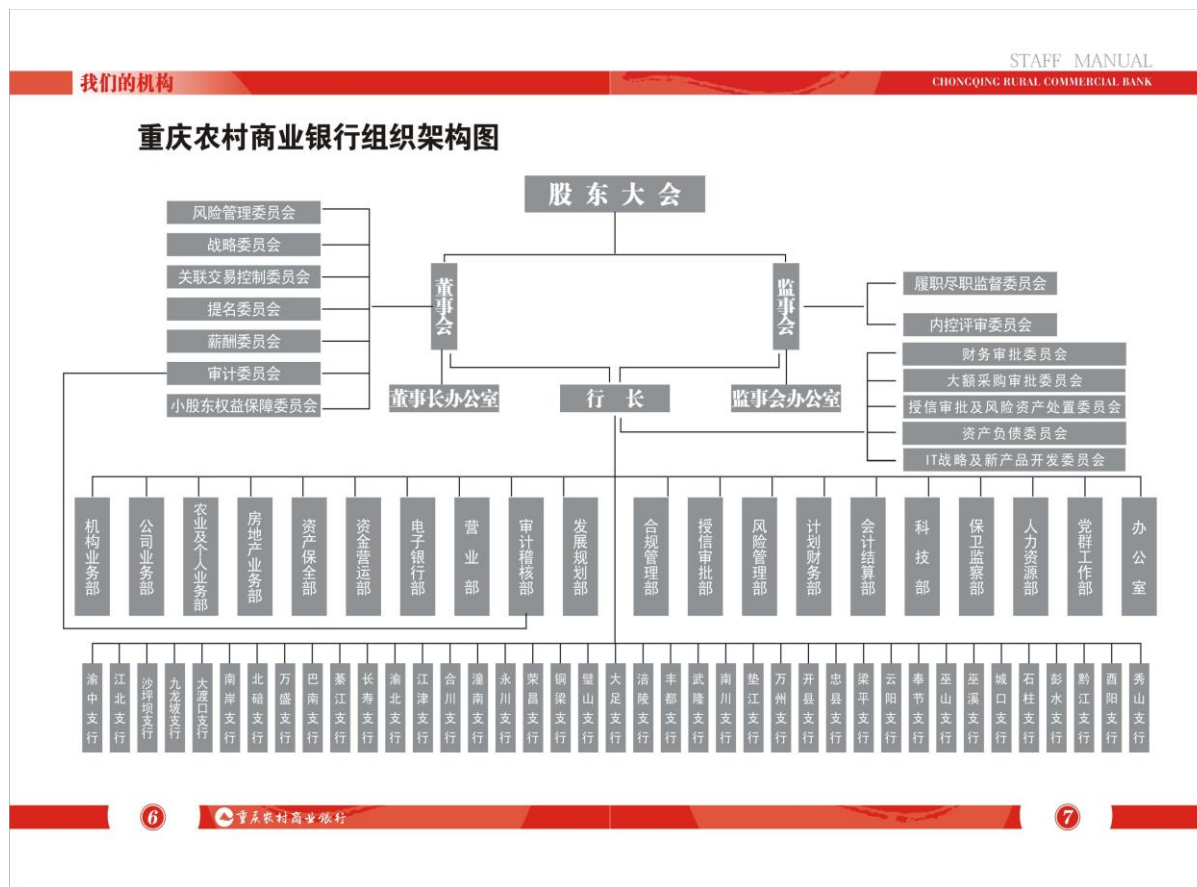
我们的机构

STAFF MANUAL
CHONGQING RURAL COMMERCIAL BANK

重庆农村商业银行组织架构图

股东大会

风险管理委员会
战略委员会
关联交易控制委员会
提名委员会
薪酬委员会
审计委员会
小股东权益保障委员会

董事会

监事会

履职尽职监督委员会
内控评审委员会

董事长办公室

行长

监事会办公室

财务审批委员会
大额采购审批委员会
授信审批及风险资产处置委员会
资产负债委员会
IT战略及新产品开发委员会

机构业务部
公司业务部
农业及个人业务部
房地产业务部
资产保全部
资金营运部
电子银行部
营业部
审计稽核部
发展规划部
合规管理部
授信审批部
风险管理部
计划财务部
会计结算部
科技部
保卫监察部
人力资源部
党群工作部
办公室

渝中支行
江北支行
沙坪坝支行
九龙坡支行
大渡口支行
南岸支行
北碚支行
万盛支行
巴南支行
綦江支行
长寿支行
渝北支行
江津支行
合川支行
潼南支行
永川支行
荣昌支行
铜梁支行
璧山支行
大足支行
涪陵支行
丰都支行
武隆支行
南川支行
垫江支行
万州支行
开县支行
忠县支行
梁平支行
云阳支行
奉节支行
巫山支行
巫溪支行
城口支行
石柱支行
彭水支行
黔江支行
酉阳支行
秀山支行

6
重庆农村商业银行
7